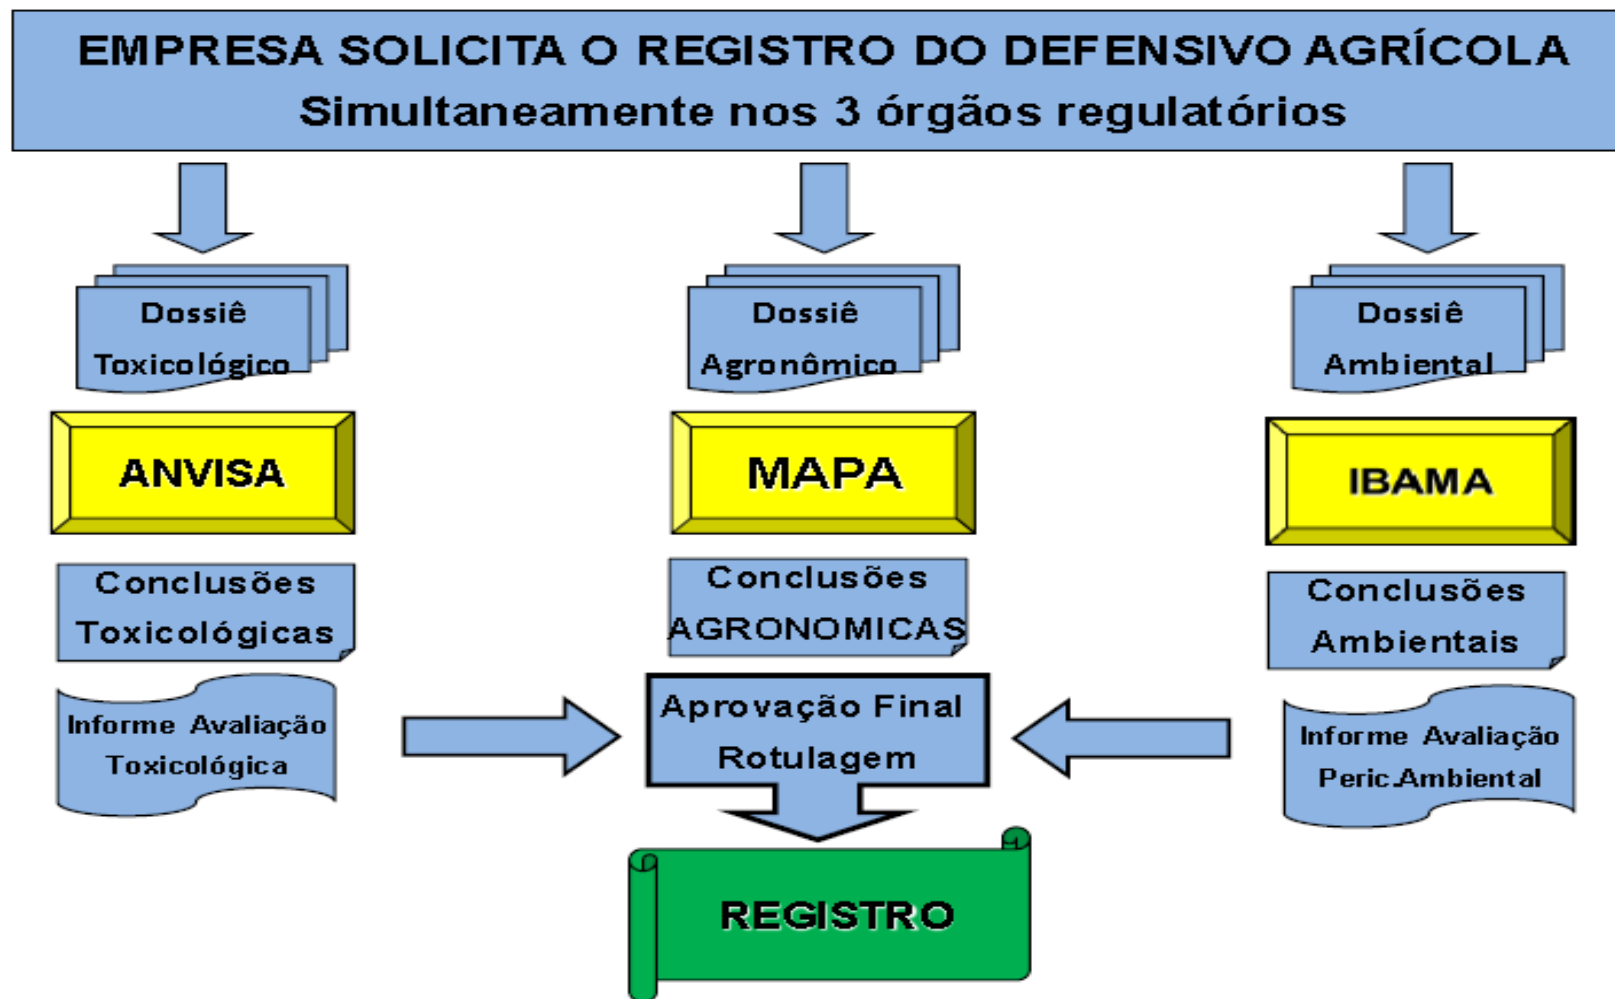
EMPRESA SOLICITA O REGISTRO DO DEFENSIVO AGRÍCOLA
Simultaneamente nos 3 órgãos regulatórios

Dossiê Toxicológico

Dossiê Agronômico

Dossiê Ambiental

ANVISA

MAPA

IBAMA

Conclusões Toxicológicas

Conclusões AGRONOMICAS

Conclusões Ambientais

Informe Avaliação Toxicológica

Aprovação Final Rotulagem

Informe Avaliação Peric.Ambiental

REGISTRO